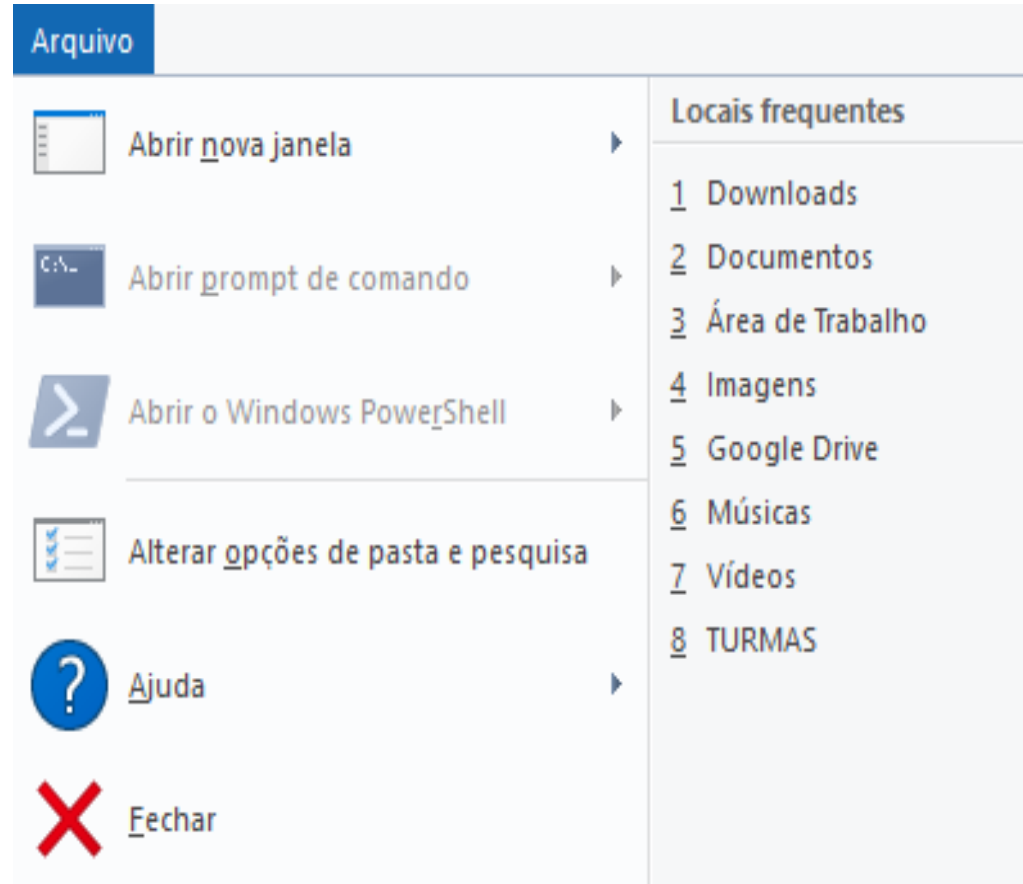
Arquivo

C:\_

Abrir nova janela

Abrir prompt de comando

Abrir o Windows PowerShell

Alterar opções de pasta e pesquisa

Ajuda

Fechar

Locais frequentes

1 Downloads
2 Documentos
3 Área de Trabalho
4 Imagens
5 Google Drive
6 Músicas
7 Vídeos
8 TURMAS